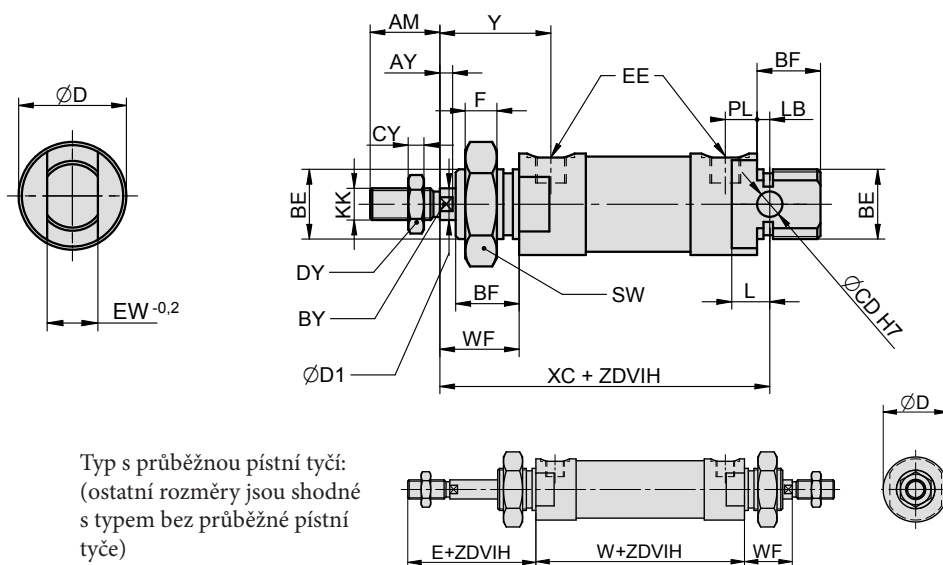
∅D

EW $^{-0,2}$

AM

Y

AY

EE

BF

F

PL

LB

CY

BE

KK

BE

DY

SW

BY

BF

L

∅CD H7

WF

∅D1

XC + ZDVIH

∅D

Typ s průběžnou pístní tyčí: (ostatní rozměry jsou shodné s typem bez průběžné pístní tyče)

E+ZDVIH

W+ZDVIH

WF